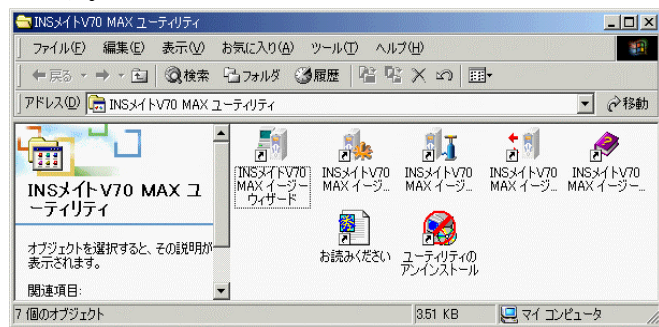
INSメイトV70 MAX ユーティリティ

ファイル(F) 編集(E) 表示(V) お気に入り(A) ツール(T) ヘルプ(H)

戻る 検索 フォルダ 履歴

アドレス(D) INSメイトV70 MAX ユーティリティ

移動

INSメイトV70 MAX ユーティリティ

オブジェクトを選択すると、その説明が表示されます。

関連項目:

INSメイトV70 MAX イージーウィザード

INSメイトV70 MAX イージ...

INSメイトV70 MAX イージ...

INSメイトV70 MAX イージ...

INSメイトV70 MAX イージー...

お読みください

ユーティリティのアンインストール

7 個のオブジェクト

3.51 KB

マイ コンピュータ